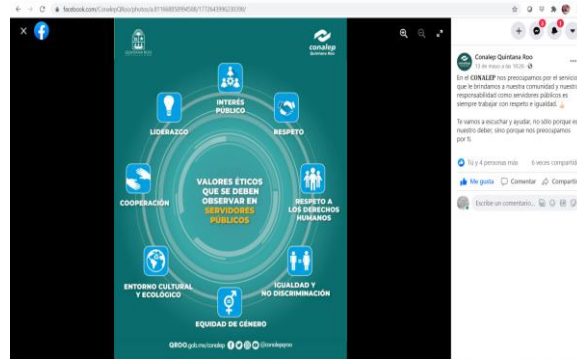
facebook.com/ConalepQRoo/photos/a.811668589894598/1772643996230398/

QUINTANA ROO

conalep
Quintana Roo

INTERÉS PÚBLICO

RESPETO

LIDERAZGO

VALORES ÉTICOS QUE SE DEBEN OBSERVAR EN SERVIDORES PÚBLICOS

COOPERACIÓN

RESPETO A LOS DERECHOS HUMANOS

ENTORNO CULTURAL Y ECOLÓGICO

IGUALDAD Y NO DISCRIMINACIÓN

EQUIDAD DE GÉNERO

QROO.gob.mx/conalep @conalepqroo

Conalep Quintana Roo
13 de mayo a las 10:30

En el CONALEP nos preocupamos por el servicio que le brindamos a nuestra comunidad y nuestra responsabilidad como servidores públicos es siempre trabajar con respeto e igualdad.

Te vamos a escuchar y ayudar, no sólo porque es nuestro deber, sino porque nos preocupamos por ti.

Tú y 4 personas más   6 veces compartido

Me gusta   Comentar   Compartir

Escribe un comentario...